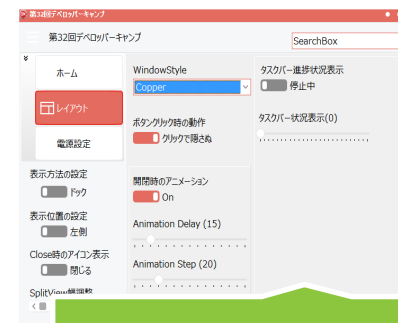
第32回デベロッパーキャンプ

第32回デベロッパーキャンプ

SearchBox

ホーム

レイアウト

電源設定

表示方法の設定

ドック

表示位置の設定

左側

Close時のアイコン表示

閉じる

SplitView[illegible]

WindowStyle

Copper

ボタンクリック時の動作

クリックで隠さぬ

開閉時のアニメーション

On

Animation Delay (15)

Animation Step (20)

タスクバー進捗状況表示

停止中

タスクバー状況表示(0)